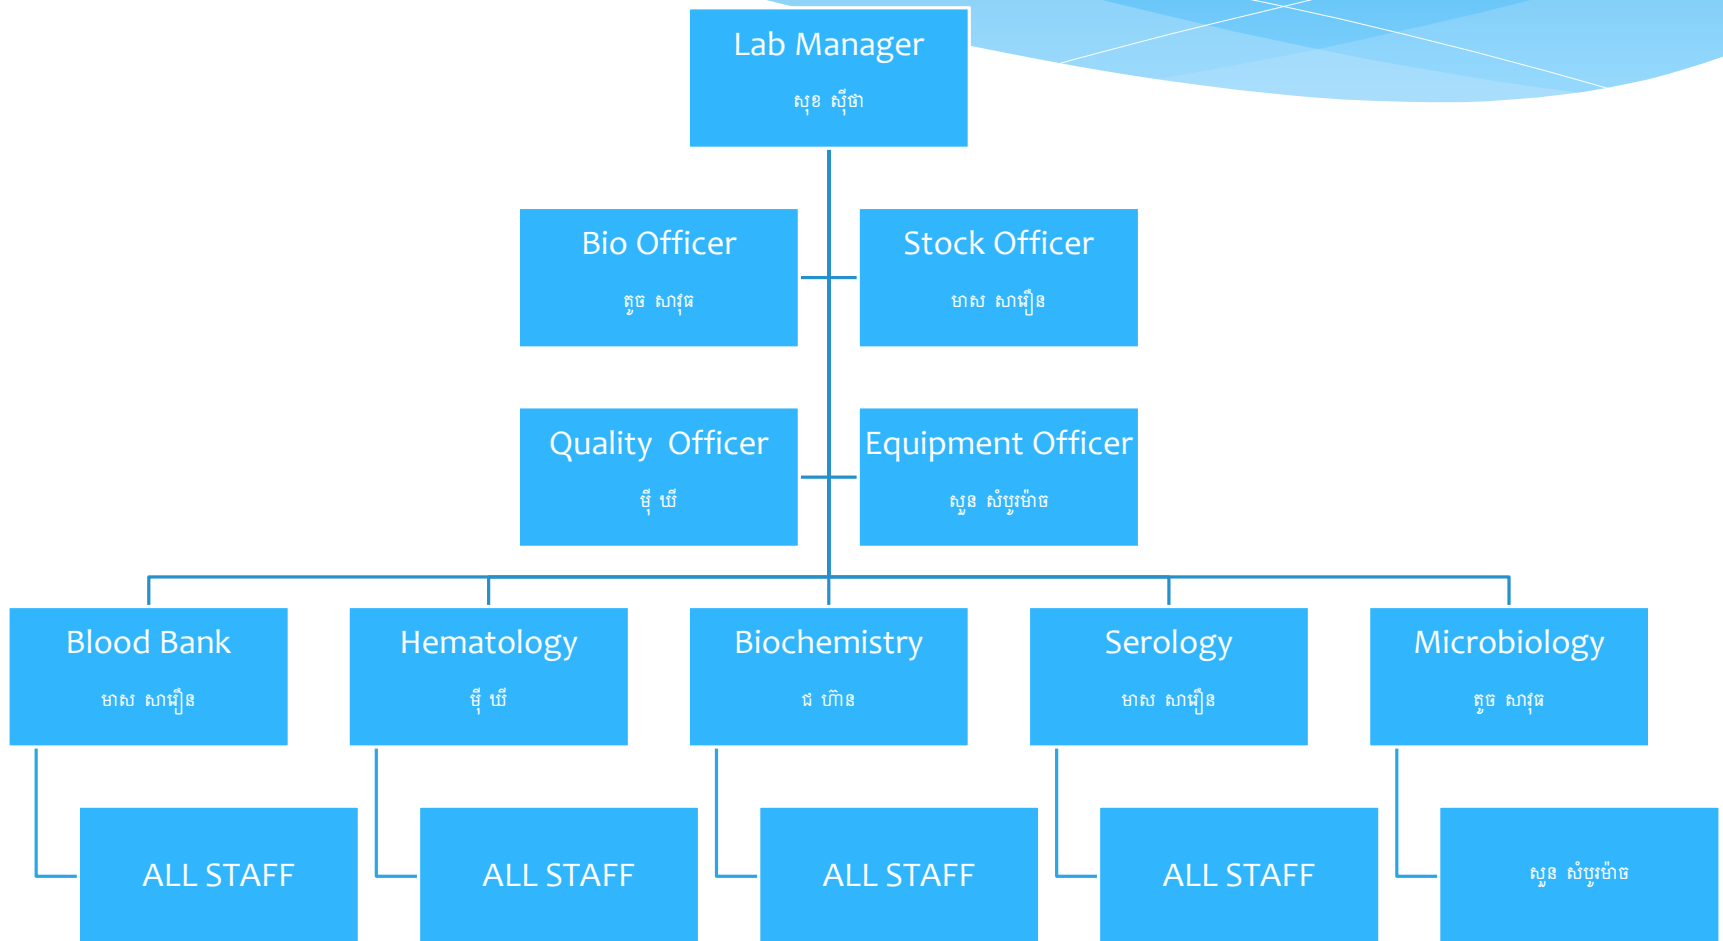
Lab Manager
សុខ ស៊ីថា

Bio Officer
តូច សារុធ

Stock Officer
មាស សារឿន

Quality Officer
ម៉ី ឃី

Equipment Officer
សួន សំបូរម៉ាច

Blood Bank
មាស សារឿន

Hematology
ម៉ី ឃី

Biochemistry
ជ ហ៊ាន

Serology
មាស សារឿន

Microbiology
តូច សារុធ

ALL STAFF

ALL STAFF

ALL STAFF

ALL STAFF

សួន សំបូរម៉ាច